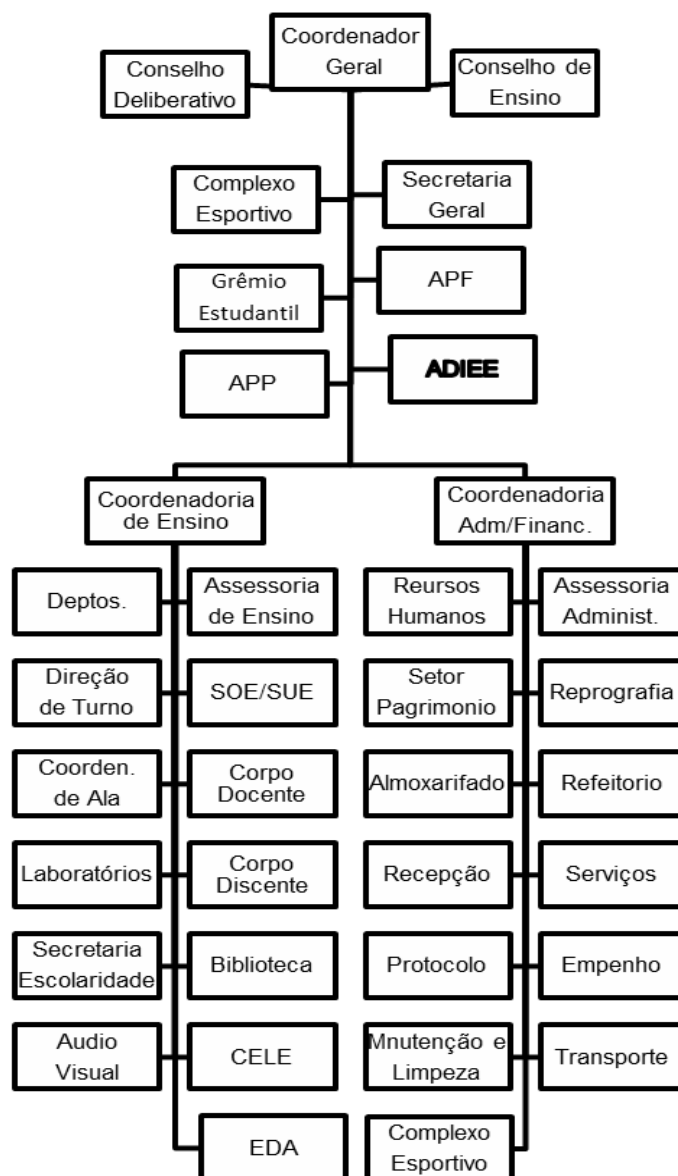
Coordenador Geral

Conselho Deliberativo

Conselho de Ensino

Complexo Esportivo

Secretaria Geral

Grêmio Estudantil

APF

APP

ADIEE

Coordenadoria de Ensino

Coordenadoria Adm/Financ.

Deptos.

Assessoria de Ensino

Direção de Turno

SOE/SUE

Coorden. de Ala

Corpo Docente

Laboratórios

Corpo Discente

Secretaria Escolaridade

Biblioteca

Audio Visual

CELE

EDA

Reursos Humanos

Assessoria Administ.

Setor Pagrimonio

Reprografia

Almoxarifado

Refeitorio

Recepção

Serviços

Protocolo

Empenho

Mnutenção e Limpeza

Transporte

Complexo Esportivo